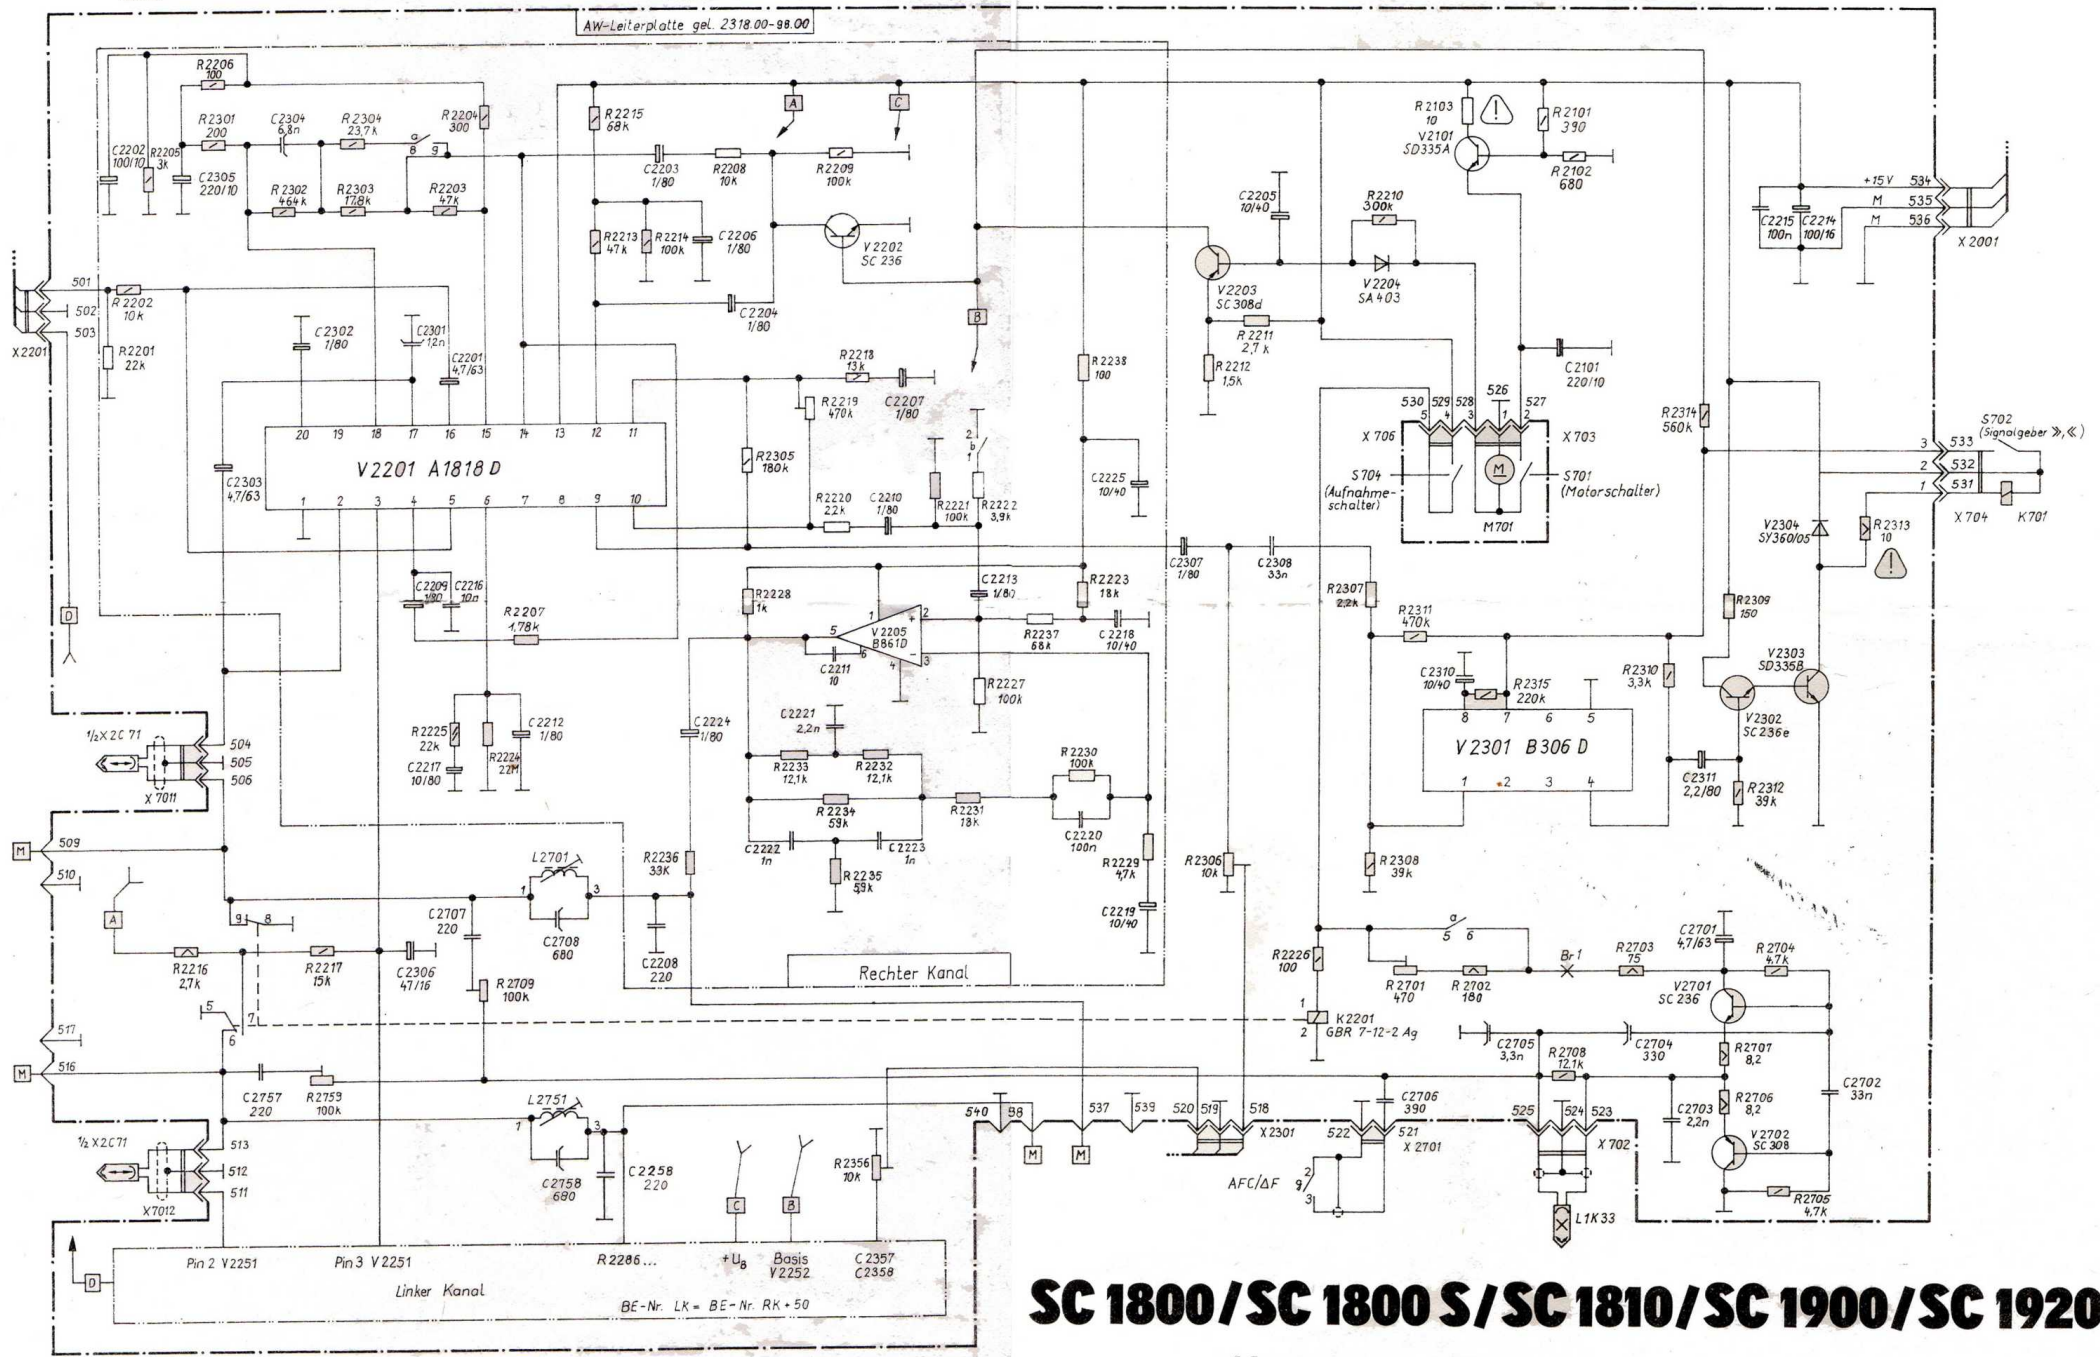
AW-Leiterplatte gel. 2318.00-98.00

R2206 100
R2301 200
C2304 6,8n
R2304 23,7k
R2204 300
C2202 100/10
R2205 3k
C2305 220/10
R2302 464k
R2303 17,8k
R2203 47k
a 8 9
R2215 68k
A
C
C2203 1/80
R2208 10k
R2209 100k
R2213 47k
R2214 100k
C2206 1/80
V2202 SC 236
C2204 1/80
R2103 10
V2101 SD335A
R2101 390
R2102 680
C2205 10/40
R2210 300k
V2203 SC308d
V2204 SA403
R2211 2,7k
R2212 1,5k
C2101 220/10
+15V 534
M 535
M 536
C2215 100n
C2214 100/16
X2001
501
502
503
X2201
R2202 10k
R2201 22k
C2302 1/80
C2301 12n
C2201 4,7/63
B
R2218 13k
R2219 470k
C2207 1/80
R2238 100
530 529 528 526 527
5 4 3 1 2
X706
X703
S704 (Aufnahme-schalter)
S701 (Motorschalter)
M701
R2314 560k
S702 (Signalgeber »,«)
3 533
2 532
1 531
X704
K701
20 19 18 17 16 15 14 13 12 11
V2201 A1818 D
1 2 3 4 5 6 7 8 9 10
C2303 4,7/63
R2305 180k
R2220 2,2k
C2210 1/80
R2221 100k
R2222 3,9k
2 b 1
C2225 10/40
V2304 SY360/05
R2313 10
C2209 1/80
C2216 10n
R2207 1,78k
R2228 1k
V2205 B861D
C2211 10
C2213 1/80
R2223 18k
R2237 68k
C2218 10/40
C2307 1/80
C2308 33n
R2307 2,2k
R2311 470k
R2309 150
V2303 SD335B
C2310 10/40
R2315 220k
R2310 3,3k
V2302 SC236e
8 7 6 5
V2301 B306 D
1 2 3 4
C2311 2,2/80
R2312 39k
D
1/2X2C71
504
505
506
X7011
R2225 22k
C2217 10/80
R2224 22M
C2212 1/80
C2224 1/80
C2221 2,2n
R2233 12,1k
R2232 12,1k
R2227 100k
R2230 100k
R2234 59k
R2231 18k
C2220 100n
C2222 1n
C2223 1n
R2235 59k
R2229 4,7k
C2219 10/40
M
509
510
A
R2236 33K
L2701
C2707 220
C2708 680
C2208 220
Rechter Kanal
R2306 10k
R2308 39k
a 5 6
R2226 100
C2701 4,7/63
R2704 4,7k
R2216 2,7k
R2217 15k
C2306 47/16
R2709 100k
9 8
5 6 7
R2701 470
R2702 180
Br1
R2703 75
V2701 SC236
K2201 GBR 7-12-2 Ag
517
516
M
C2757 220
R2759 100k
C2705 3,3n
R2708 12,1k
C2704 330
R2707 8,2
R2706 8,2
C2702 33n
L2751
540 98 537 539 520 519 518
X2301
C2706 390
522 521
X2701
525 524 523
X702
C2703 2,2n
V2702 SC308
R2705 4,7k
1/2X2C71
513
512
511
X7012
C2758 680
C2258 220
R2356 10k
M M
AFC/ΔF
L1K33
D
Pin 2 V2251
Pin 3 V2251
R2286...
$+U_B$
Basis V2252
C2357 C2358
C
B
Linker Kanal
BE-Nr. LK = BE-Nr. RK + 50
SC 1800 / SC 1800 S / SC 1810 / SC 1900 / SC 1920